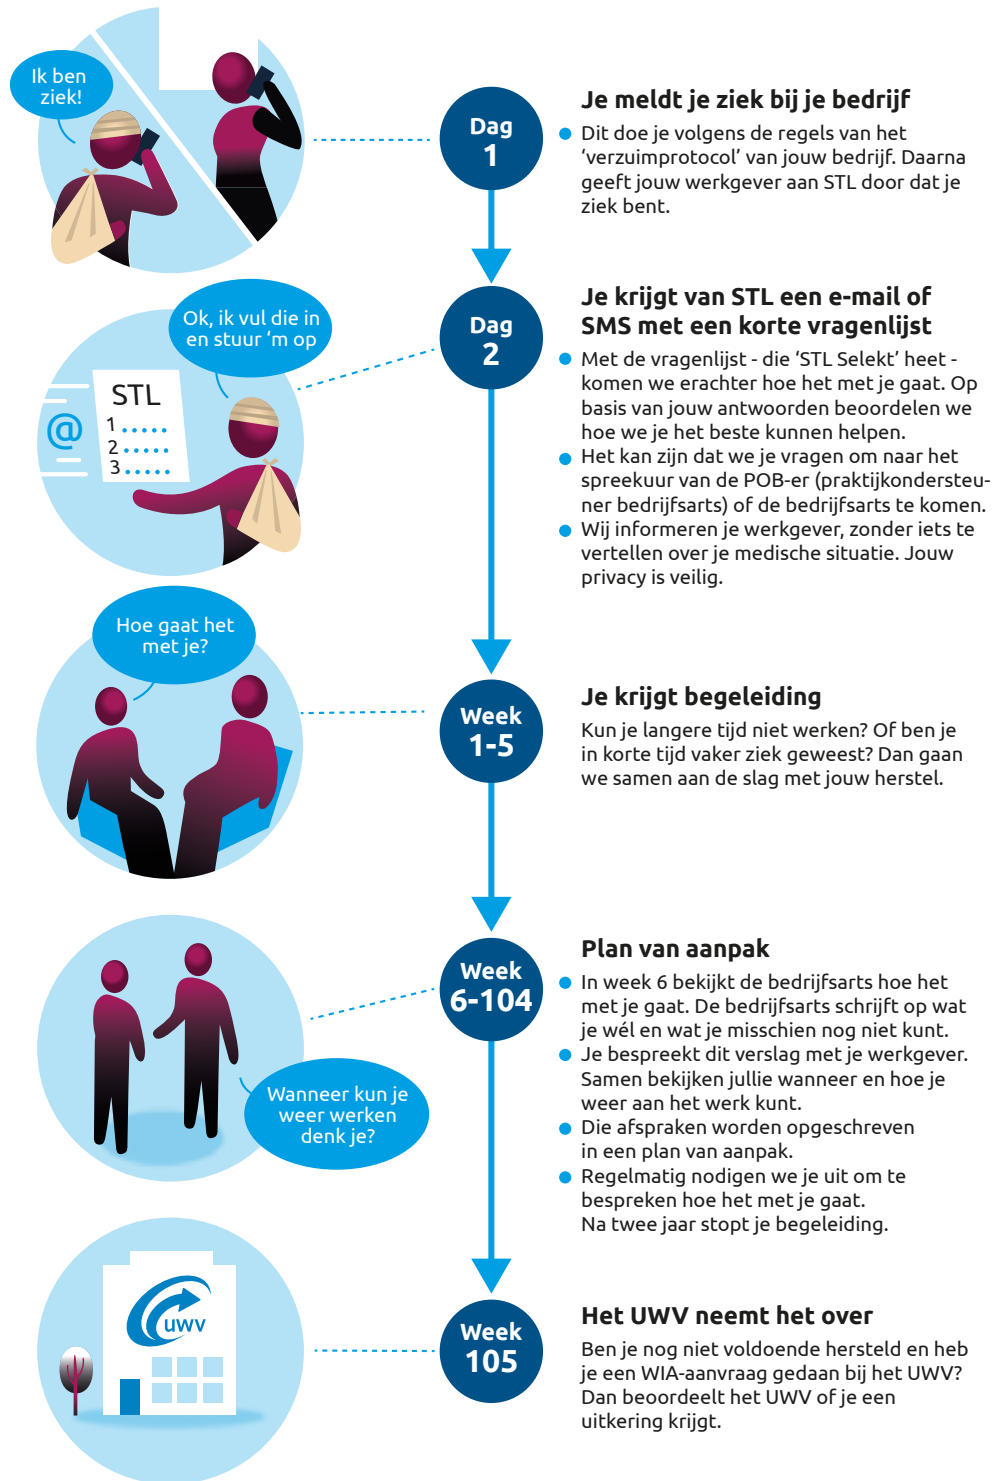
Ik ben ziek!

Dag 1

Je meldt je ziek bij je bedrijf

Dit doe je volgens de regels van het 'verzuimprotocol' van jouw bedrijf. Daarna geeft jouw werkgever aan STL door dat je ziek bent.

Ok, ik vul die in en stuur 'm op

STL
1
2
3

@

Dag 2

Je krijgt van STL een e-mail of SMS met een korte vragenlijst

Met de vragenlijst - die 'STL Selekt' heet - komen we erachter hoe het met je gaat. Op basis van jouw antwoorden beoordelen we hoe we je het beste kunnen helpen.

Het kan zijn dat we je vragen om naar het spreekuur van de POB-er (praktijkondersteuner bedrijfsarts) of de bedrijfsarts te komen.

Wij informeren je werkgever, zonder iets te vertellen over je medische situatie. Jouw privacy is veilig.

Hoe gaat het met je?

Week 1-5

Je krijgt begeleiding

Kun je langere tijd niet werken? Of ben je in korte tijd vaker ziek geweest? Dan gaan we samen aan de slag met jouw herstel.

Week 6-104

Plan van aanpak

In week 6 bekijkt de bedrijfsarts hoe het met je gaat. De bedrijfsarts schrijft op wat je wél en wat je misschien nog niet kunt.

Je bespreekt dit verslag met je werkgever. Samen bekijken jullie wanneer en hoe je weer aan het werk kunt.

Die afspraken worden opgeschreven in een plan van aanpak.

Regelmatig nodigen we je uit om te bespreken hoe het met je gaat. Na twee jaar stopt je begeleiding.

Wanneer kun je weer werken denk je?

UWV

Week 105

Het UWV neemt het over

Ben je nog niet voldoende hersteld en heb je een WIA-aanvraag gedaan bij het UWV? Dan beoordeelt het UWV of je een uitkering krijgt.